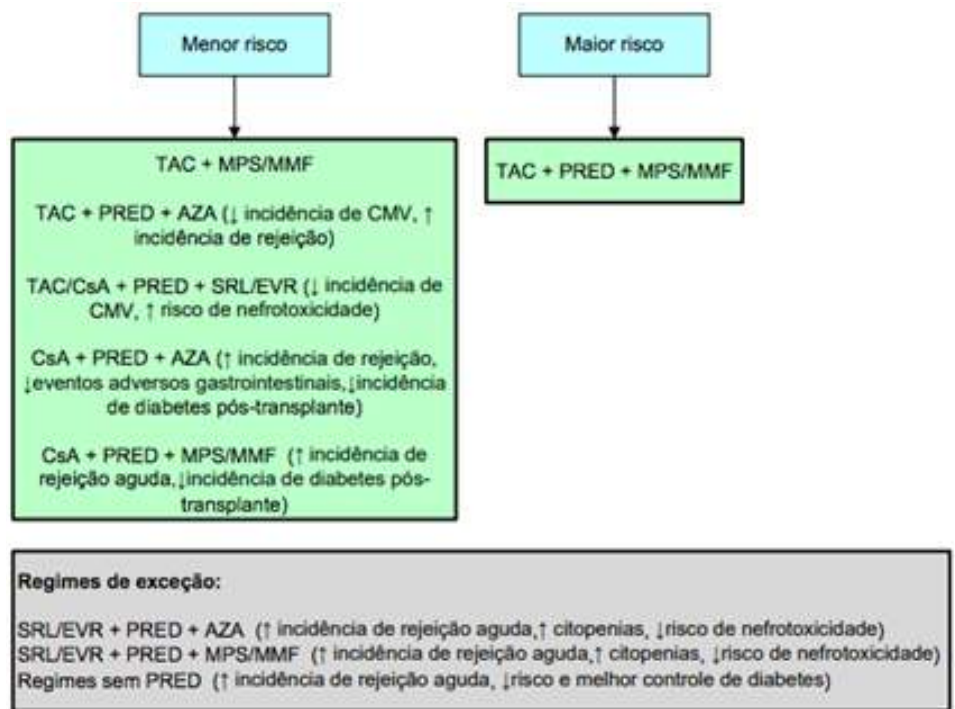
Menor risco

Maior risco

TAC + MPS/MMF

TAC + PRED + AZA (↓ incidência de CMV, ↑ incidência de rejeição)

TAC/CsA + PRED + SRL/EVR (↓ incidência de CMV, ↑ risco de nefrotoxicidade)

CsA + PRED + AZA (↑ incidência de rejeição, ↓eventos adversos gastrointestinais,↓incidência de diabetes pós-transplante)

CsA + PRED + MPS/MMF (↑ incidência de rejeição aguda,↓incidência de diabetes pós-transplante)

TAC + PRED + MPS/MMF

Regimes de exceção:

SRL/EVR + PRED + AZA (↑ incidência de rejeição aguda,↑ citopenias, ↓risco de nefrotoxicidade)
SRL/EVR + PRED + MPS/MMF (↑ incidência de rejeição aguda,↑ citopenias, ↓risco de nefrotoxicidade)
Regimes sem PRED (↑ incidência de rejeição aguda, ↓risco e melhor controle de diabetes)